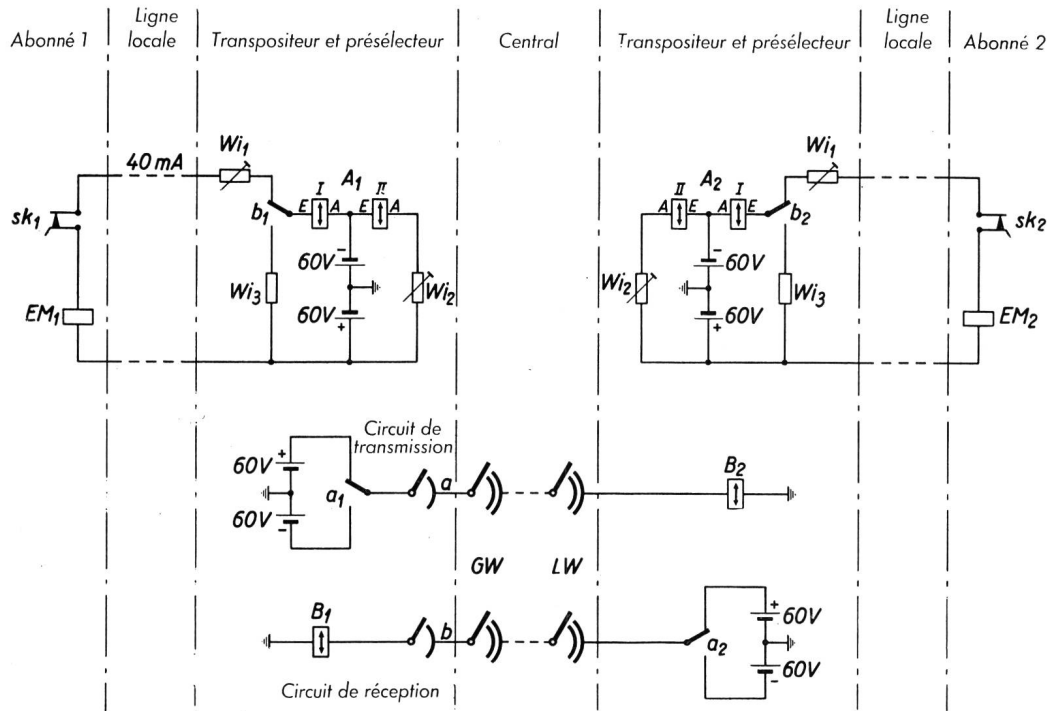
Abonné 1 | Ligne locale | Transpositeur et présélecteur | Central | Transpositeur et présélecteur | Ligne locale | Abonné 2

40 mA
$Wi_1$
$sk_1$
$b_1$
E I A
$A_1$
E II A
60V
$Wi_3$
60V
$Wi_2$
$EM_1$

$Wi_1$
A II E
$A_2$
A I E
$b_2$
$sk_2$
60V
$Wi_2$
$Wi_3$
60V
$EM_2$

Circuit de transmission
60V
$a_1$
60V
a
$B_2$

GW
LW

$B_1$
b
$a_2$
60V
60V

Circuit de réception